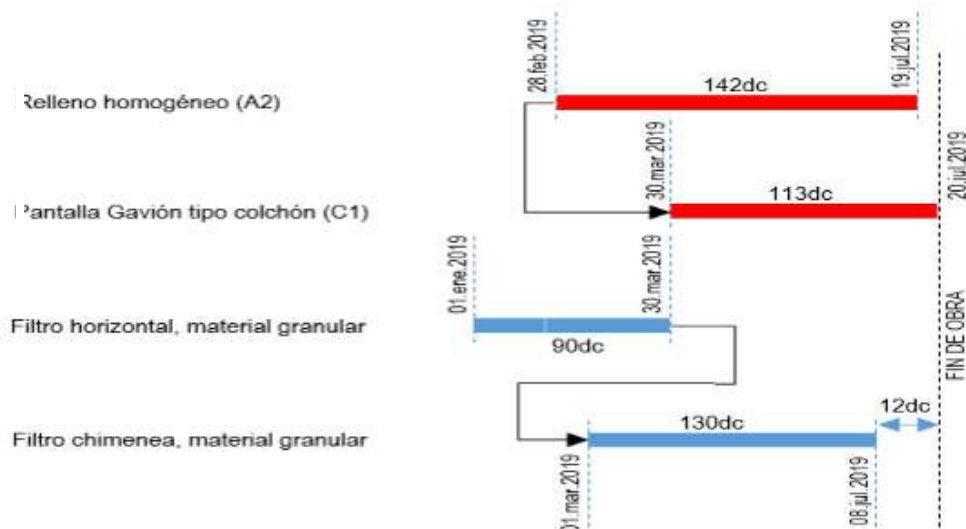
Relleno homogéneo (A2)

Pantalla Gavión tipo colchón (C1)

Filtro horizontal, material granular

Filtro chimenea, material granular

28.feb.2019

19.jul.2019

142dc

30.mar.2019

20.jul.2019

113dc

01.ene.2019

30.mar.2019

90dc

FIN DE OBRA

12dc

130dc

01.mar.2019

08.jul.2019